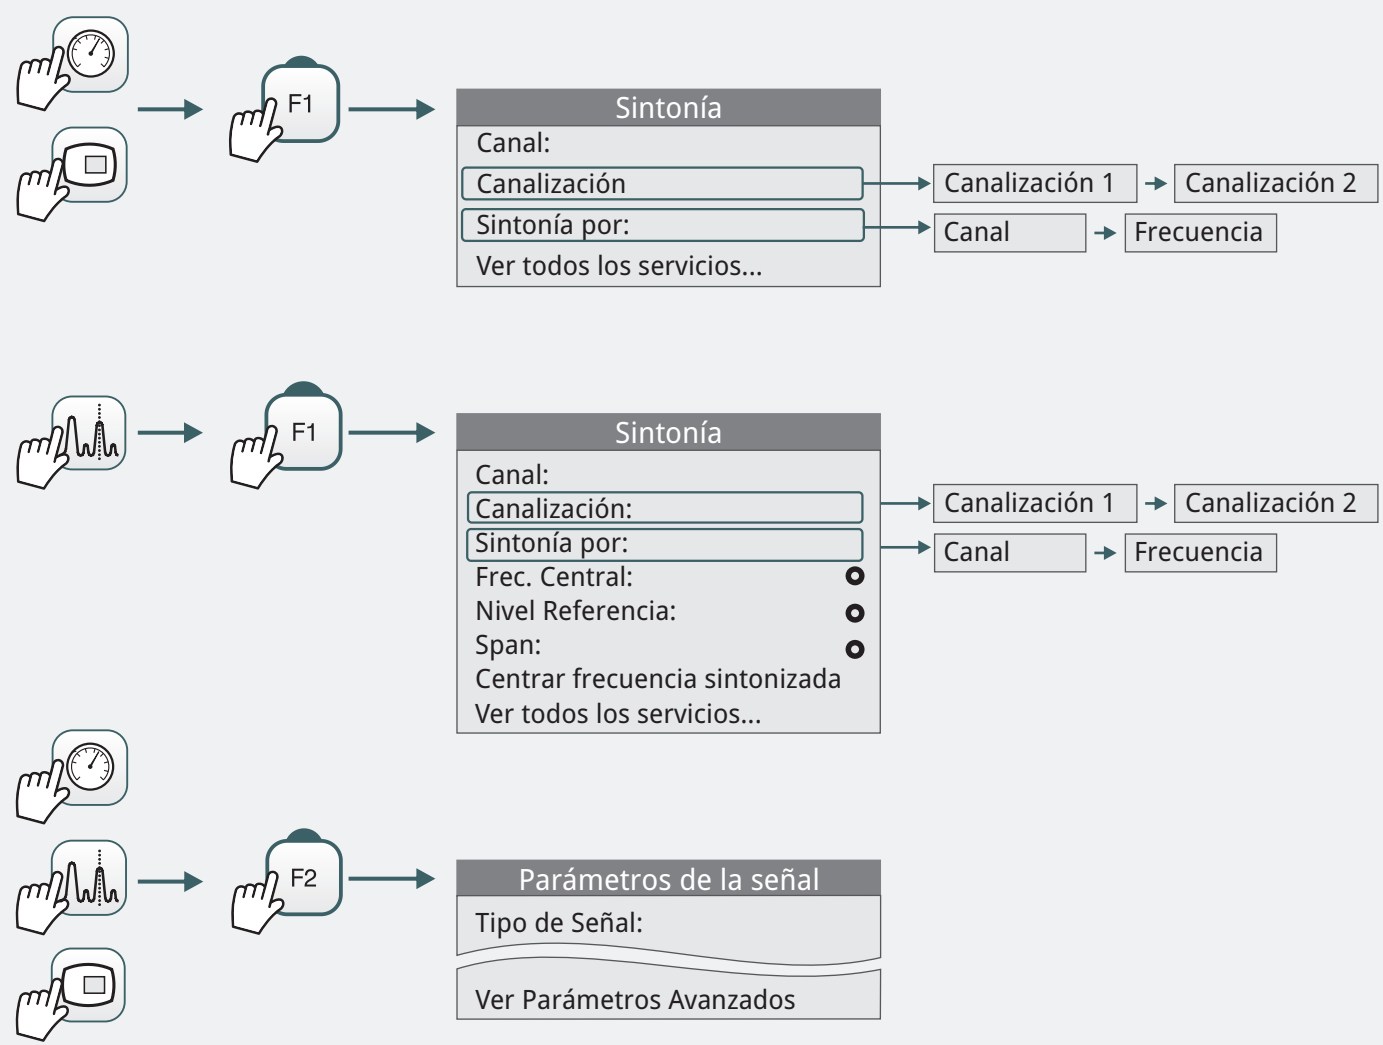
F1

Sintonía
Canal:
Canalización
Sintonía por:
Ver todos los servicios...

Canalización 1
Canalización 2
Canal
Frecuencia

F1

Sintonía
Canal:
Canalización:
Sintonía por:
Frec. Central:
Nivel Referencia:
Span:
Centrar frecuencia sintonizada
Ver todos los servicios...

Canalización 1
Canalización 2
Canal
Frecuencia

F2

Parámetros de la señal
Tipo de Señal:
Ver Parámetros Avanzados